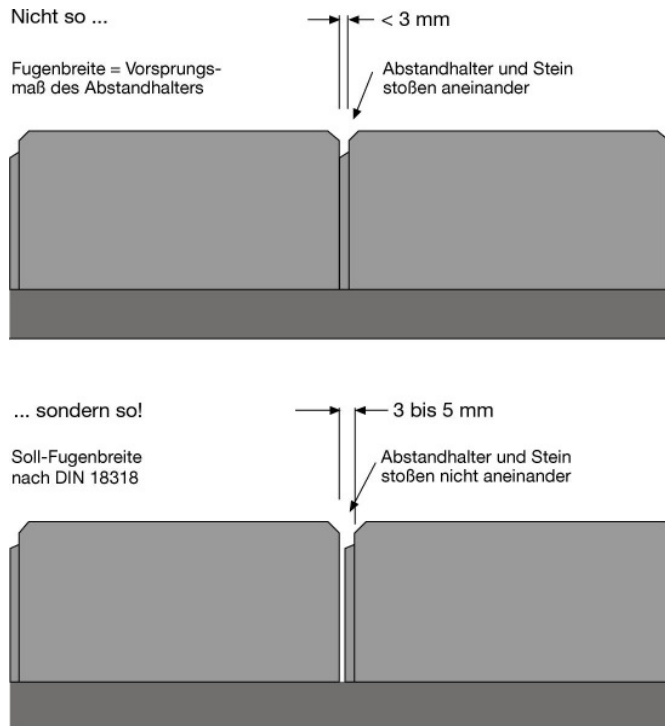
Nicht so ...

< 3 mm

Fugenbreite = Vorsprungsmaß des Abstandhalters

Abstandhalter und Stein stoßen aneinander

... sondern so!

3 bis 5 mm

Soll-Fugenbreite nach DIN 18318

Abstandhalter und Stein stoßen nicht aneinander